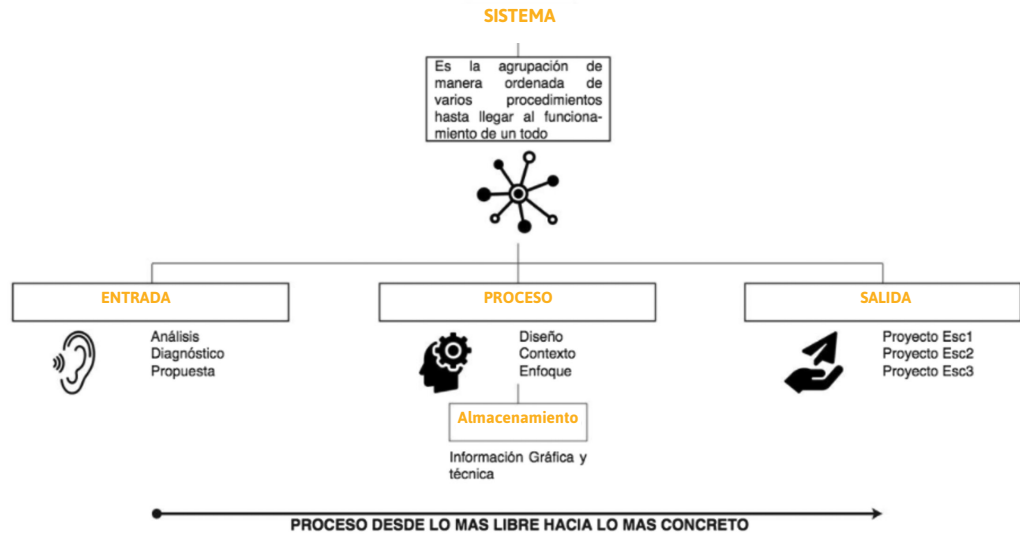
SISTEMA

Es la agrupación de manera ordenada de varios procedimientos hasta llegar al funcionamiento de un todo

ENTRADA

Análisis
Diagnóstico
Propuesta

PROCESO

Diseño
Contexto
Enfoque

Almacenamiento

Información Gráfica y técnica

SALIDA

Proyecto Esc1
Proyecto Esc2
Proyecto Esc3

PROCESO DESDE LO MAS LIBRE HACIA LO MAS CONCRETO